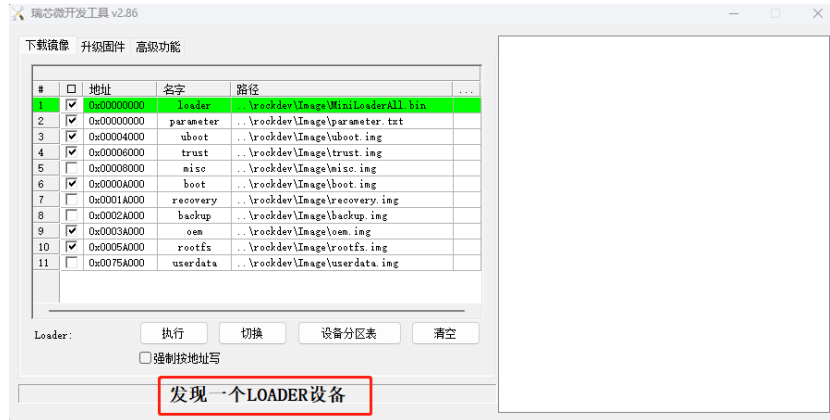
瑞芯微开发工具 v2.86

下载镜像 升级固件 高级功能

| # | ☐ | 地址 | 名字 | 路径 | ... |
|---|---|---|---|---|---|
| 1 | ☑ | 0x00000000 | loader | ..\rockdev\Image\MiniLoaderAll.bin | |
| 2 | ☑ | 0x00000000 | parameter | ..\rockdev\Image\parameter.txt | |
| 3 | ☑ | 0x00004000 | uboot | ..\rockdev\Image\uboot.img | |
| 4 | ☑ | 0x00006000 | trust | ..\rockdev\Image\trust.img | |
| 5 | ☐ | 0x00008000 | misc | ..\rockdev\Image\misc.img | |
| 6 | ☑ | 0x0000A000 | boot | ..\rockdev\Image\boot.img | |
| 7 | ☐ | 0x0001A000 | recovery | ..\rockdev\Image\recovery.img | |
| 8 | ☐ | 0x0002A000 | backup | ..\rockdev\Image\backup.img | |
| 9 | ☑ | 0x0003A000 | oem | ..\rockdev\Image\oem.img | |
| 10 | ☑ | 0x0005A000 | rootfs | ..\rockdev\Image\rootfs.img | |
| 11 | ☐ | 0x0075A000 | userdata | ..\rockdev\Image\userdata.img | |

Loader: 执行 切换 设备分区表 清空

☐强制按地址写

发现一个LOADER设备